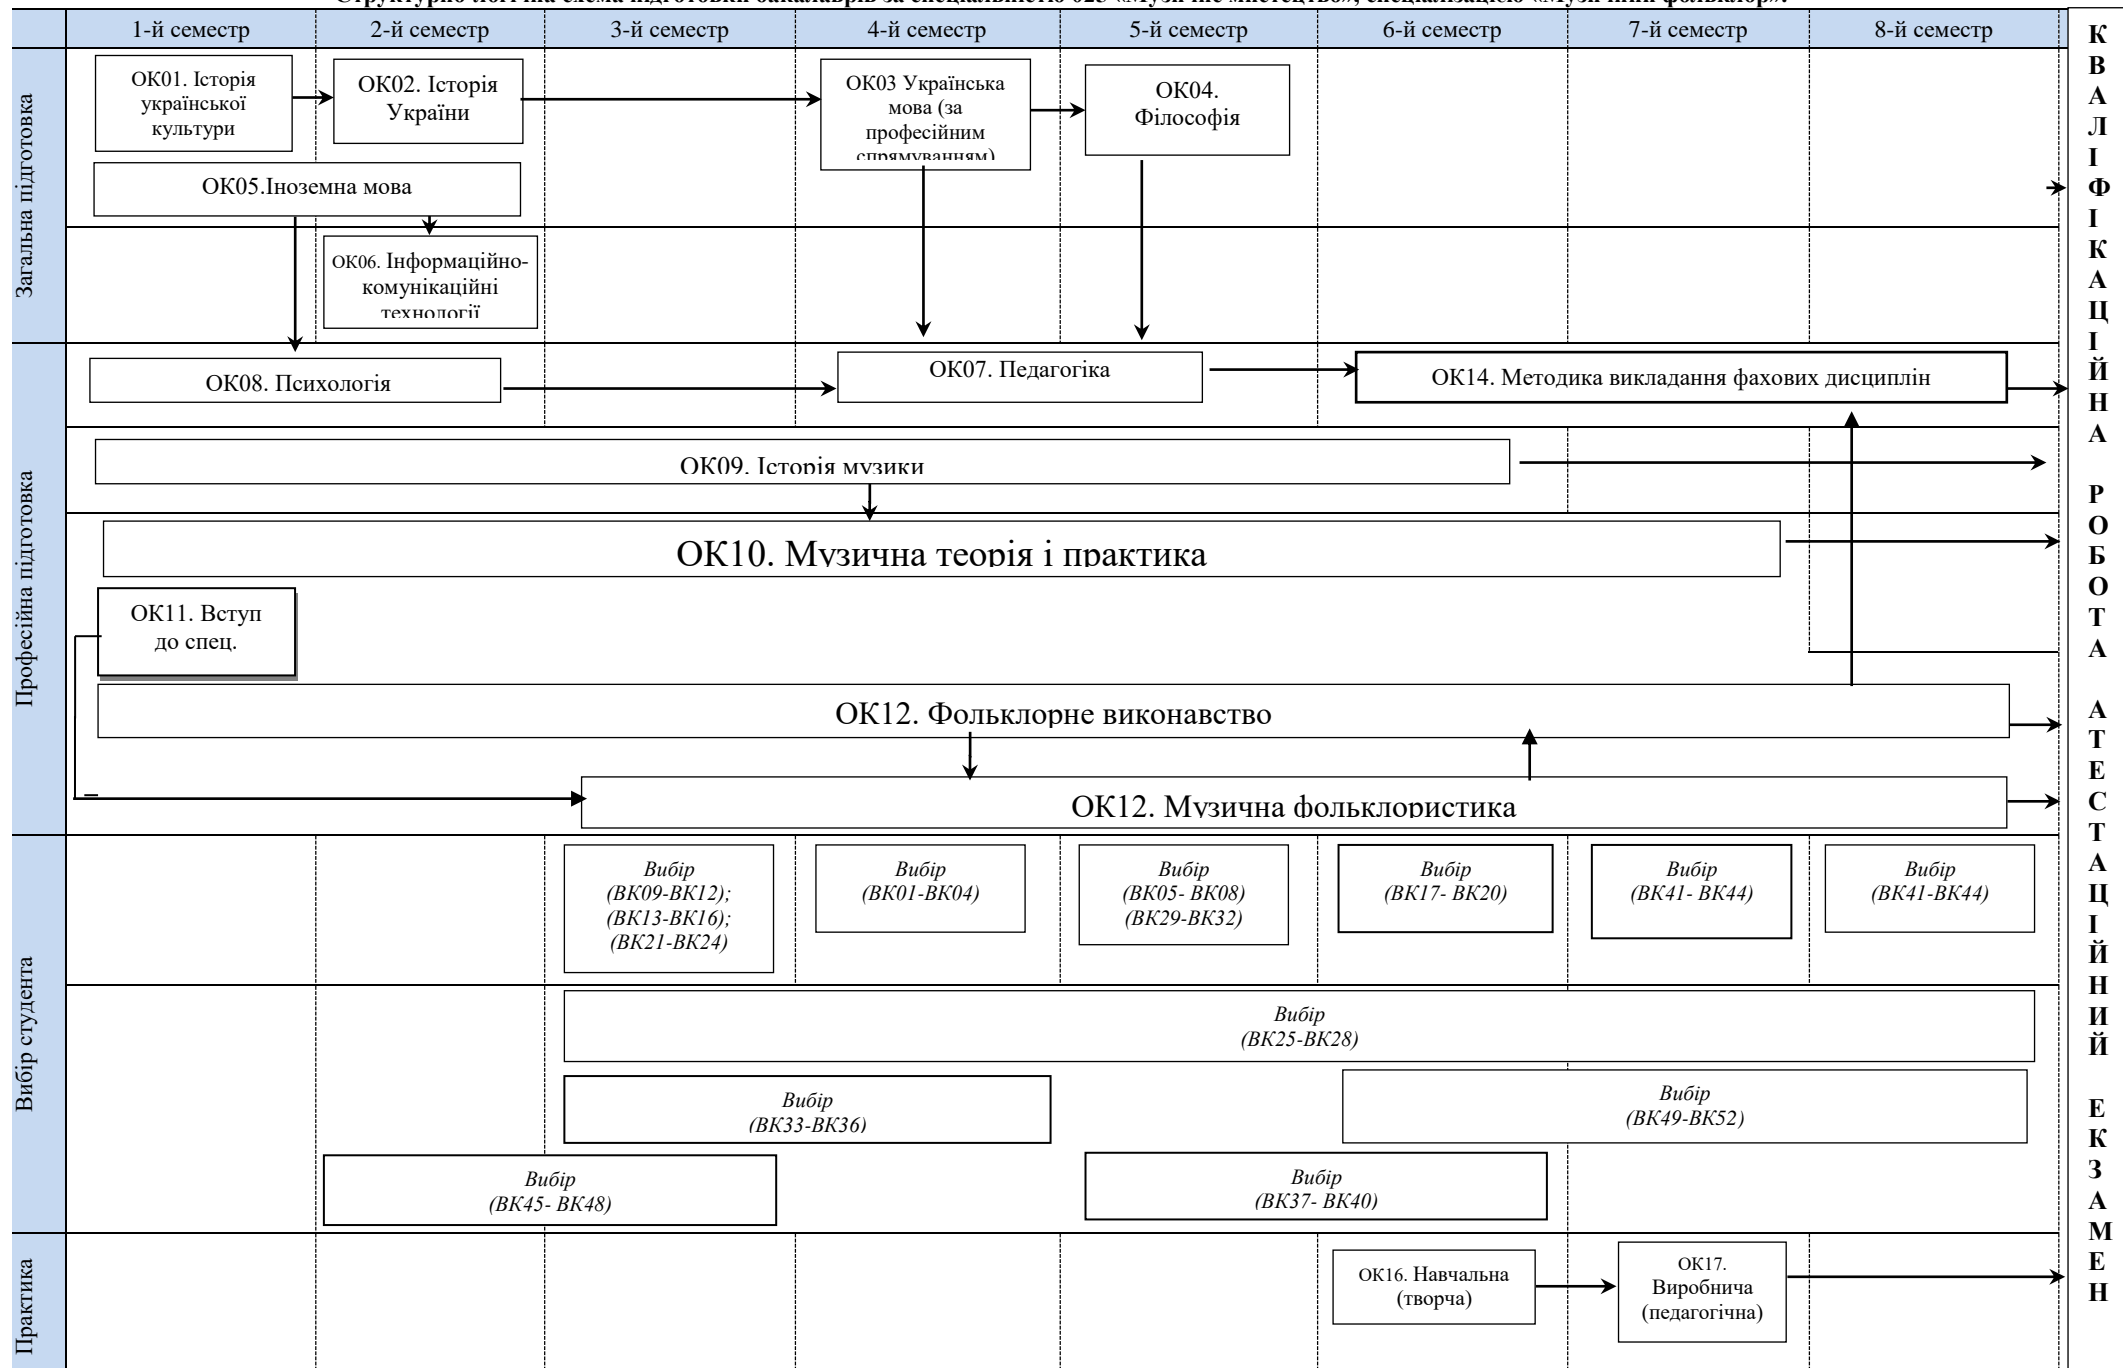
Структурно-логічна схема підготовки бакалаврів за спеціальністю 025 «Музичне мистецтво», спеціалізацією «Музичний фольклор».

1-й семестр | 2-й семестр | 3-й семестр | 4-й семестр | 5-й семестр | 6-й семестр | 7-й семестр | 8-й семестр

Загальна підготовка

ОК01. Історія української культури

ОК02. Історія України

ОК03 Українська мова (за професійним спрямуванням)

ОК04. Філософія

ОК05.Іноземна мова

ОК06. Інформаційно-комунікаційні технології

Професійна підготовка

ОК08. Психологія

ОК07. Педагогіка

ОК14. Методика викладання фахових дисциплін

ОК09. Історія музики

ОК10. Музична теорія і практика

ОК11. Вступ до спец.

ОК12. Фольклорне виконавство

ОК12. Музична фольклористика

Вибір студента

Вибір (ВК09-ВК12); (ВК13-ВК16); (ВК21-ВК24)

Вибір (ВК01-ВК04)

Вибір (ВК05- ВК08) (ВК29-ВК32)

Вибір (ВК17- ВК20)

Вибір (ВК41- ВК44)

Вибір (ВК41-ВК44)

Вибір (ВК25-ВК28)

Вибір (ВК33-ВК36)

Вибір (ВК49-ВК52)

Вибір (ВК45- ВК48)

Вибір (ВК37- ВК40)

Практика

ОК16. Навчальна (творча)

ОК17. Виробнича (педагогічна)

КВАЛІФІКАЦІЙНА РОБОТА АТЕСТАЦІЙНИЙ ЕКЗАМЕН